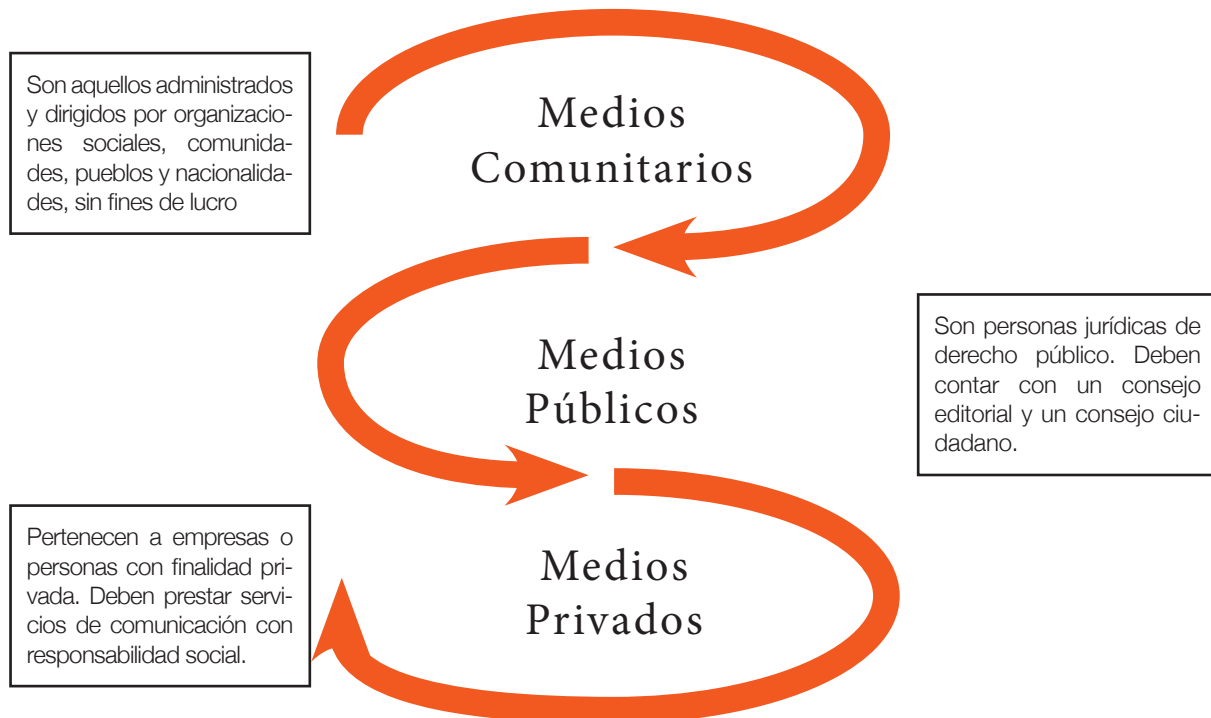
Son aquellos administrados y dirigidos por organizaciones sociales, comunidades, pueblos y nacionalidades, sin fines de lucro

Medios Comunitarios

Son personas jurídicas de derecho público. Deben contar con un consejo editorial y un consejo ciudadano.

Medios Públicos

Pertenecen a empresas o personas con finalidad privada. Deben prestar servicios de comunicación con responsabilidad social.

Medios Privados